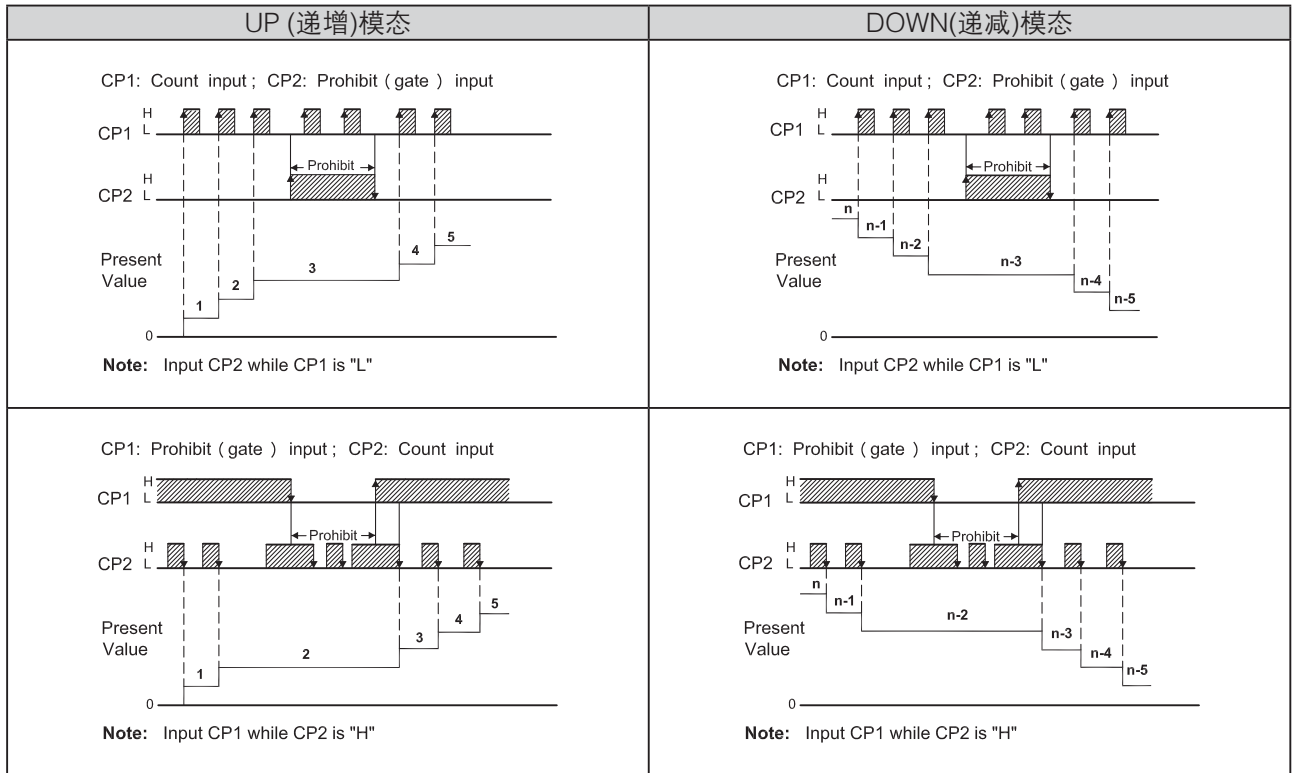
| UP (递增)模态 | DOWN(递减)模态 |
|---|---|
| CP1: Count input ; CP2: Prohibit ( gate ) input<br>H L CP1<br>H L CP2<br>Prohibit<br>Present Value<br>0 1 2 3 4 5<br>**Note:** Input CP2 while CP1 is "L" | CP1: Count input ; CP2: Prohibit ( gate ) input<br>H L CP1<br>H L CP2<br>Prohibit<br>n n-1 n-2 n-3 n-4 n-5<br>Present Value<br>0<br>**Note:** Input CP2 while CP1 is "L" |
| CP1: Prohibit ( gate ) input ; CP2: Count input<br>H L CP1<br>H L CP2<br>Prohibit<br>Present Value<br>0 1 2 3 4 5<br>**Note:** Input CP1 while CP2 is "H" | CP1: Prohibit ( gate ) input ; CP2: Count input<br>H L CP1<br>H L CP2<br>Prohibit<br>n n-1 n-2 n-3 n-4 n-5<br>Present Value<br>0<br>**Note:** Input CP1 while CP2 is "H" |